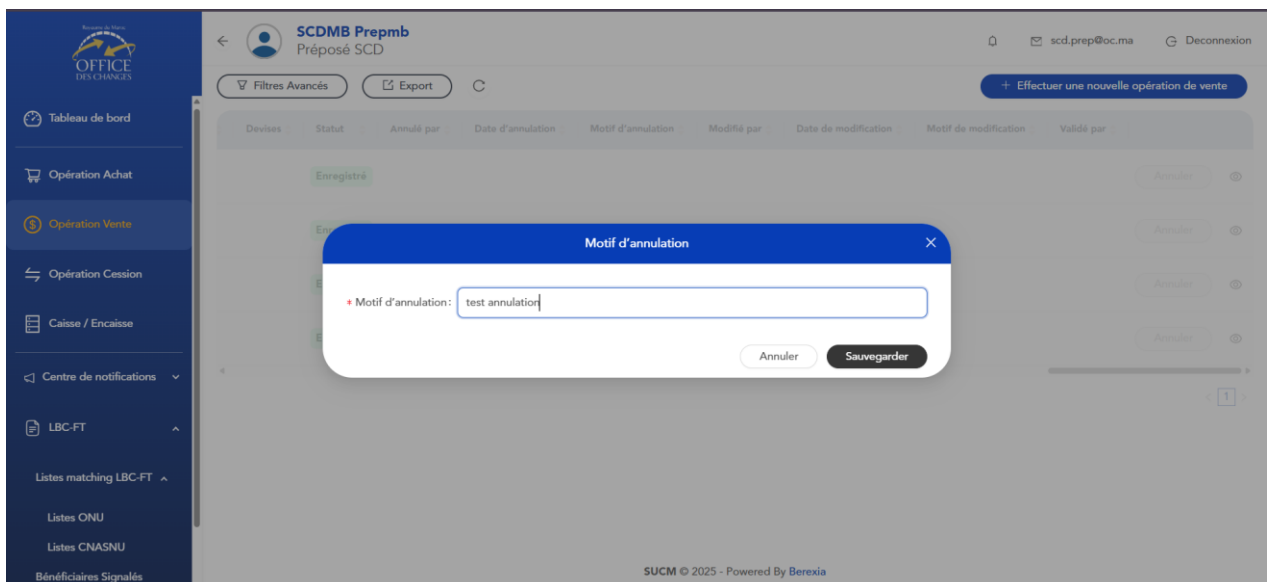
Royaume du Maroc
OFFICE DES CHANGES

Tableau de bord
Opération Achat
Opération Vente
Opération Cession
Caisse / Encaisse
Centre de notifications
LBC-FT
Listes matching LBC-FT
Listes ONU
Listes CNASNU
Bénéficiaires Signalés

SCDMB Prepmb
Préposé SCD

scd.prep@oc.ma
Deconnexion

Filtres Avancés
Export
+ Effectuer une nouvelle opération de vente

| Devises | Statut | Annulé par | Date d'annulation | Motif d'annulation | Modifié par | Date de modification | Motif de modification | Validé par |
|---|---|---|---|---|---|---|---|---|
| | Enregistré | | | | | | | |

Annuler

Motif d'annulation

* Motif d'annulation : test annulation

Annuler
Sauvegarder

1

SUCM © 2025 - Powered By Berexia